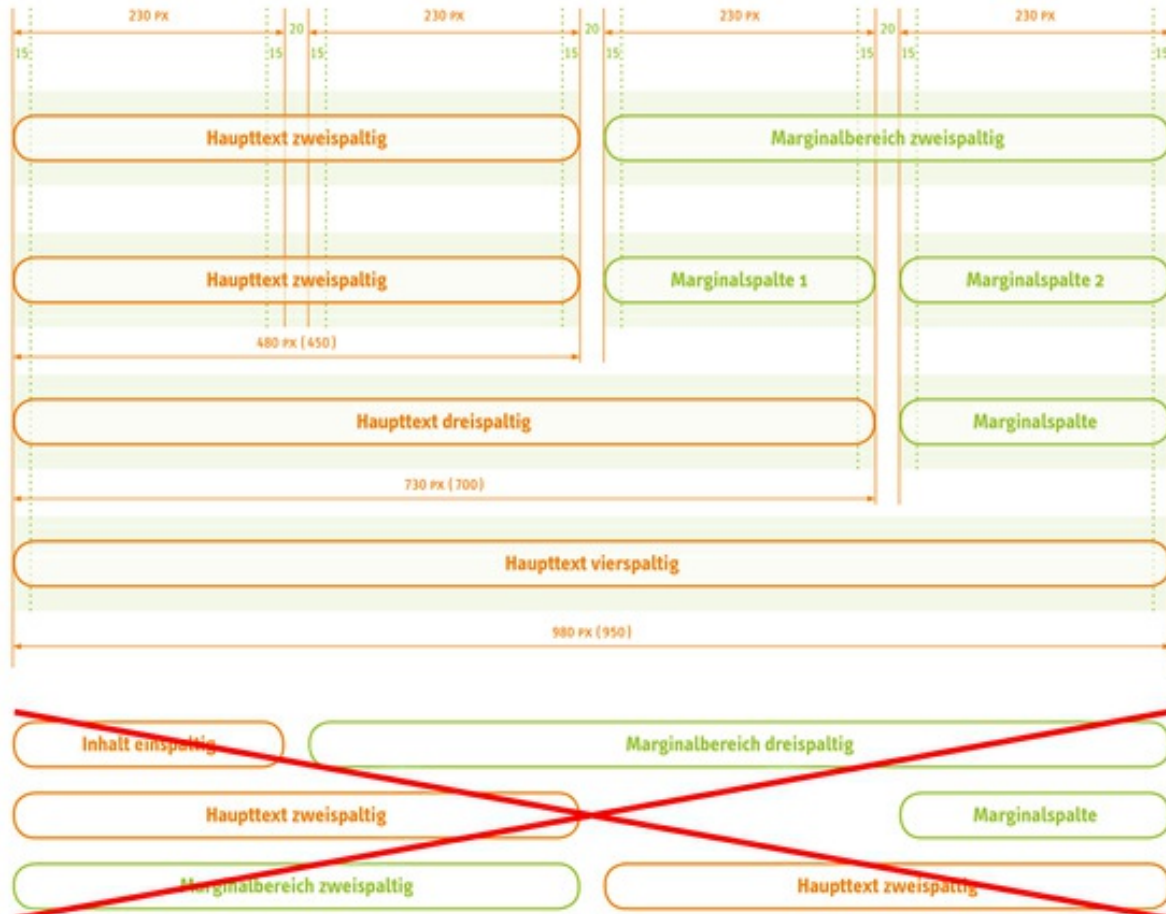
230 PX
20
230 PX
20
230 PX
20
230 PX
15 15 15 15 15 15 15 15

Haupttext zweispaltig
Marginalbereich zweispaltig

Haupttext zweispaltig
Marginalspalte 1
Marginalspalte 2

480 PX (450)

Haupttext dreispaltig
Marginalspalte

730 PX (700)

Haupttext vierspaltig

980 PX (950)

Inhalt einspaltig
Marginalbereich dreispaltig

Haupttext zweispaltig
Marginalspalte

Marginalbereich zweispaltig
Haupttext zweispaltig